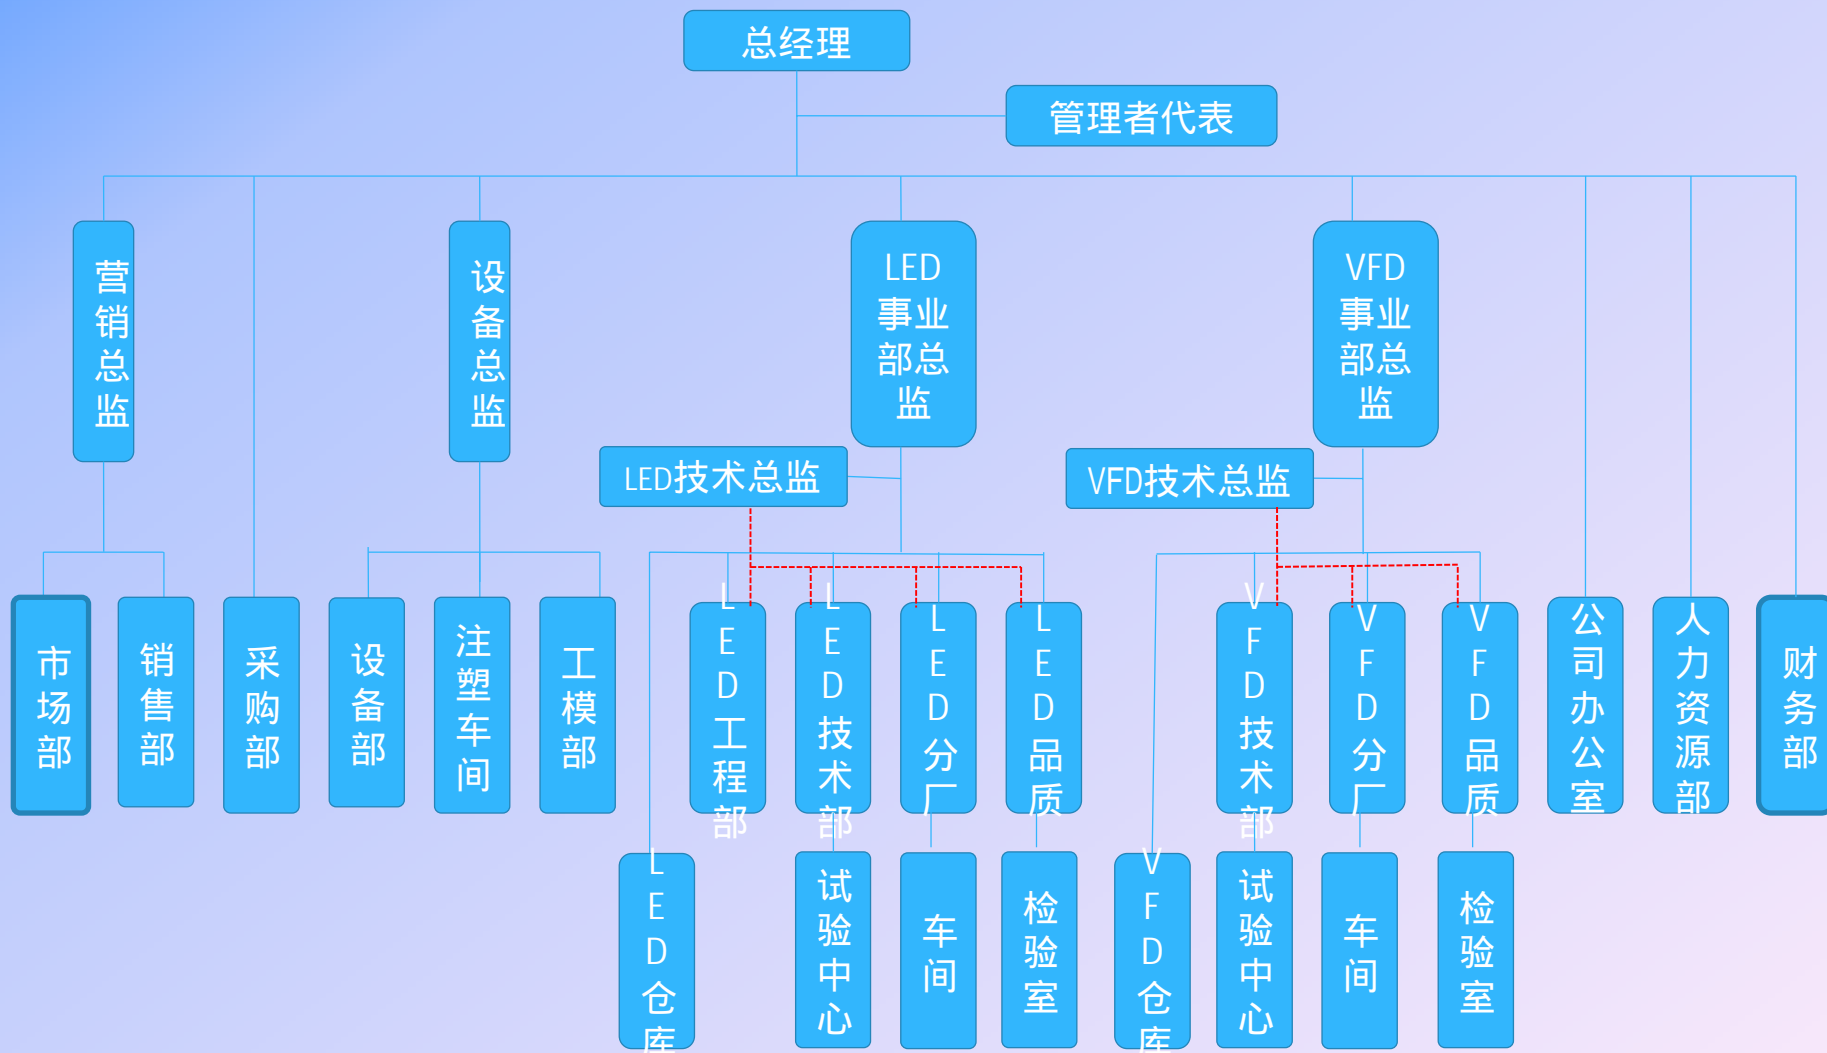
总经理

管理者代表

营销总监

设备总监

LED事业部总监

VFD事业部总监

LED技术总监

VFD技术总监

市场部

销售部

采购部

设备部

注塑车间

工模部

LED工程部

LED技术部

LED分厂

LED品质

VFD技术部

VFD分厂

VFD品质

公司办公室

人力资源部

财务部

LED仓库

试验中心

车间

检验室

VFD仓库

试验中心

车间

检验室